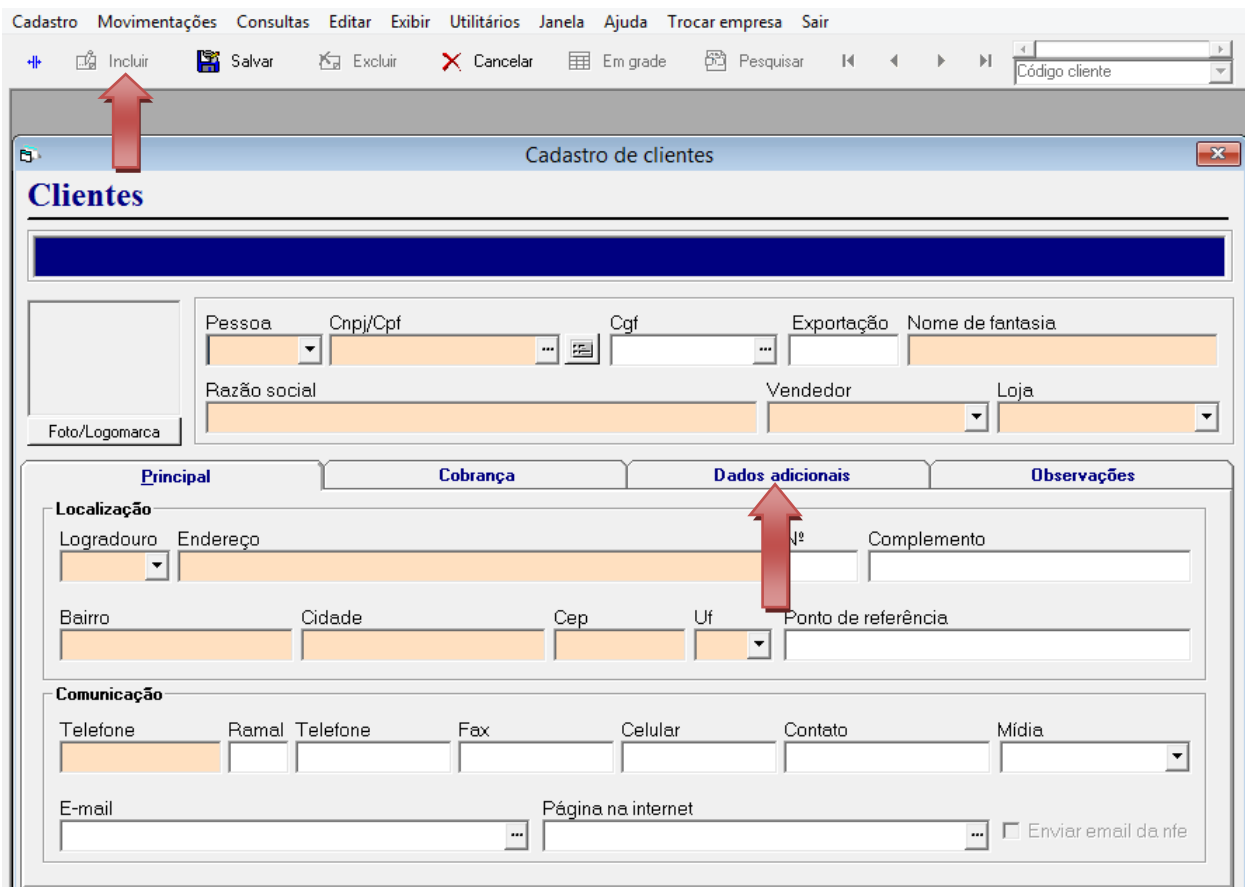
Cadastro Movimentações Consultas Editar Exibir Utilitários Janela Ajuda Trocar empresa Sair

Incluir Salvar Excluir Cancelar Em grade Pesquisar

Código cliente

Cadastro de clientes

Clientes

Foto/Logomarca

Pessoa Cnpj/Cpf Cgf Exportação Nome de fantasia

Razão social Vendedor Loja

Principal Cobrança Dados adicionais Observações

Localização

Logradouro Endereço Nº Complemento

Bairro Cidade Cep Uf Ponto de referência

Comunicação

Telefone Ramal Telefone Fax Celular Contato Mídia

E-mail Página na internet Enviar email da nfe